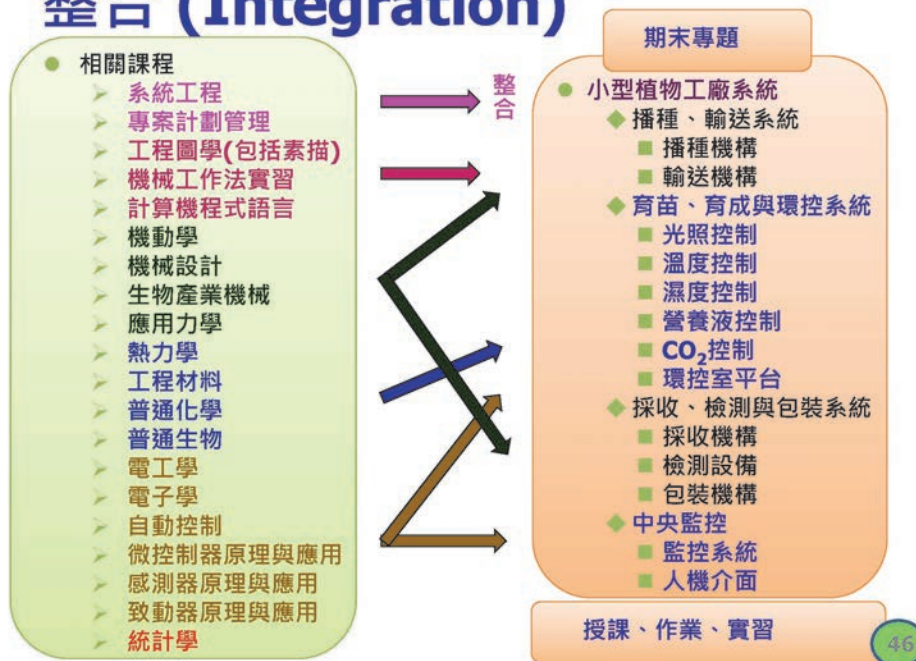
整合 (Integration)

相關課程
系統工程
專案計劃管理
工程圖學(包括素描)
機械工作法實習
計算機程式語言
機動學
機械設計
生物產業機械
應用力學
熱力學
工程材料
普通化學
普通生物
電工學
電子學
自動控制
微控制器原理與應用
感測器原理與應用
致動器原理與應用
統計學

整合

期末專題

小型植物工廠系統
播種、輸送系統
播種機構
輸送機構
育苗、育成與環控系統
光照控制
溫度控制
濕度控制
營養液控制
$CO_2$控制
環控室平台
採收、檢測與包裝系統
採收機構
檢測設備
包裝機構
中央監控
監控系統
人機介面

授課、作業、實習

46